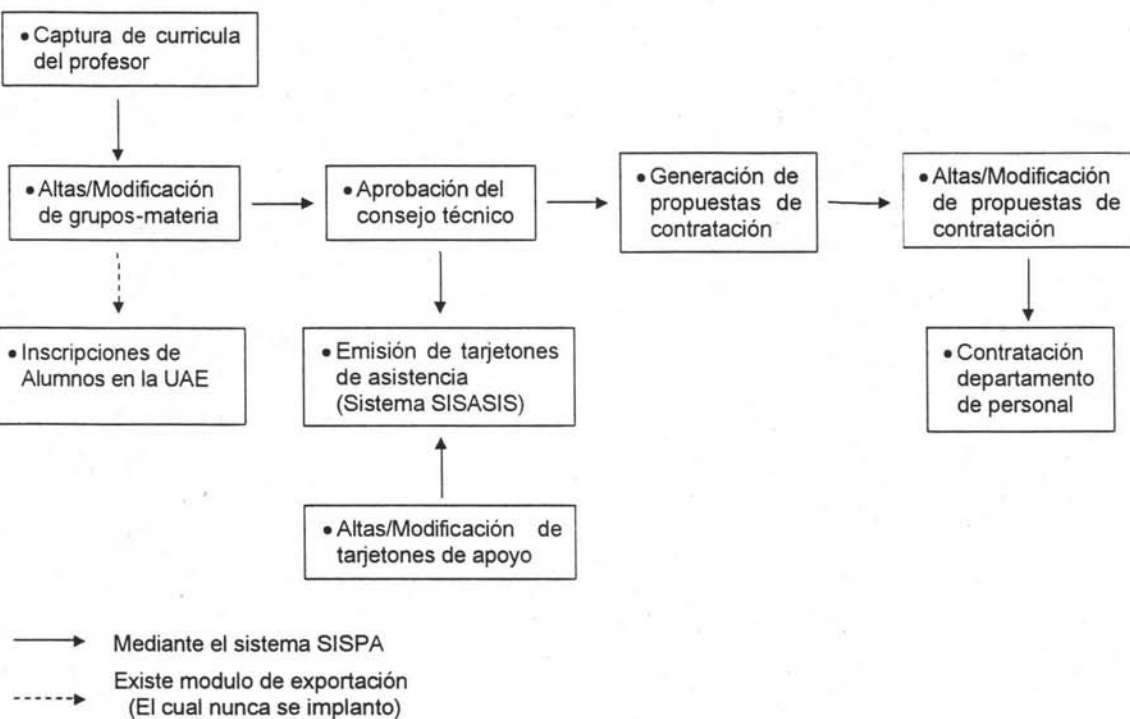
• Captura de curricula del profesor

• Altas/Modificación de grupos-materia

• Aprobación del consejo técnico

• Generación de propuestas de contratación

• Altas/Modificación de propuestas de contratación

• Inscripciones de Alumnos en la UAE

• Emisión de tarjetones de asistencia (Sistema SISASIS)

• Contratación departamento de personal

• Altas/Modificación de tarjetones de apoyo

Mediante el sistema SISPA

Existe modulo de exportación (El cual nunca se implanto)